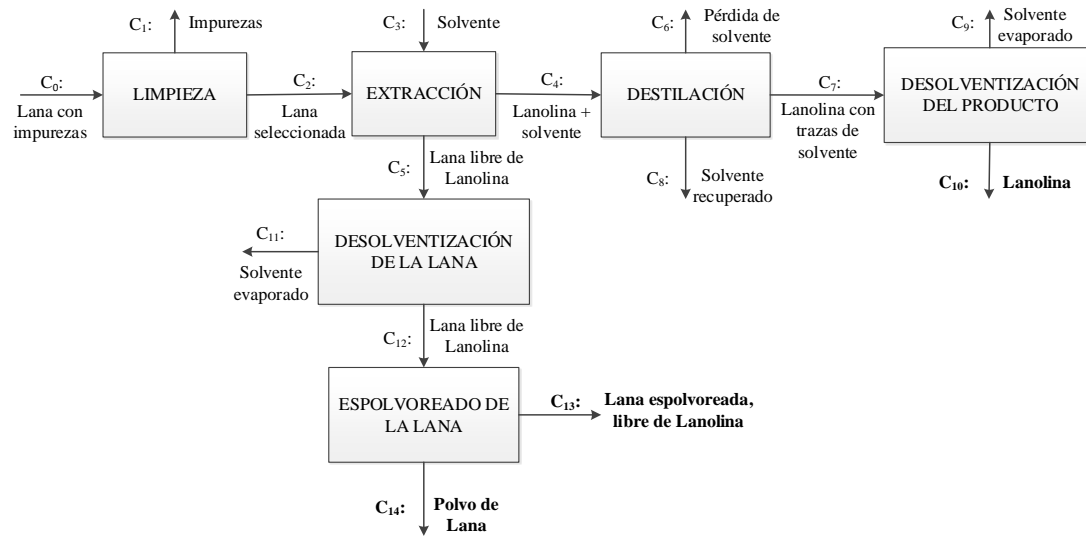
$C_1$: Impurezas

$C_3$: Solvente

$C_6$: Pérdida de solvente

$C_9$: Solvente evaporado

$C_0$: Lana con impurezas

LIMPIEZA

$C_2$: Lana seleccionada

EXTRACCIÓN

$C_4$: Lanolina + solvente

DESTILACIÓN

$C_7$: Lanolina con trazas de solvente

DESOLVENTIZACIÓN DEL PRODUCTO

$C_5$: Lana libre de Lanolina

$C_8$: Solvente recuperado

$C_{10}$: Lanolina

$C_{11}$: Solvente evaporado

DESOLVENTIZACIÓN DE LA LANA

$C_{12}$: Lana libre de Lanolina

ESPOLVOREADO DE LA LANA

$C_{13}$: Lana espolvoreada, libre de Lanolina

$C_{14}$: Polvo de Lana